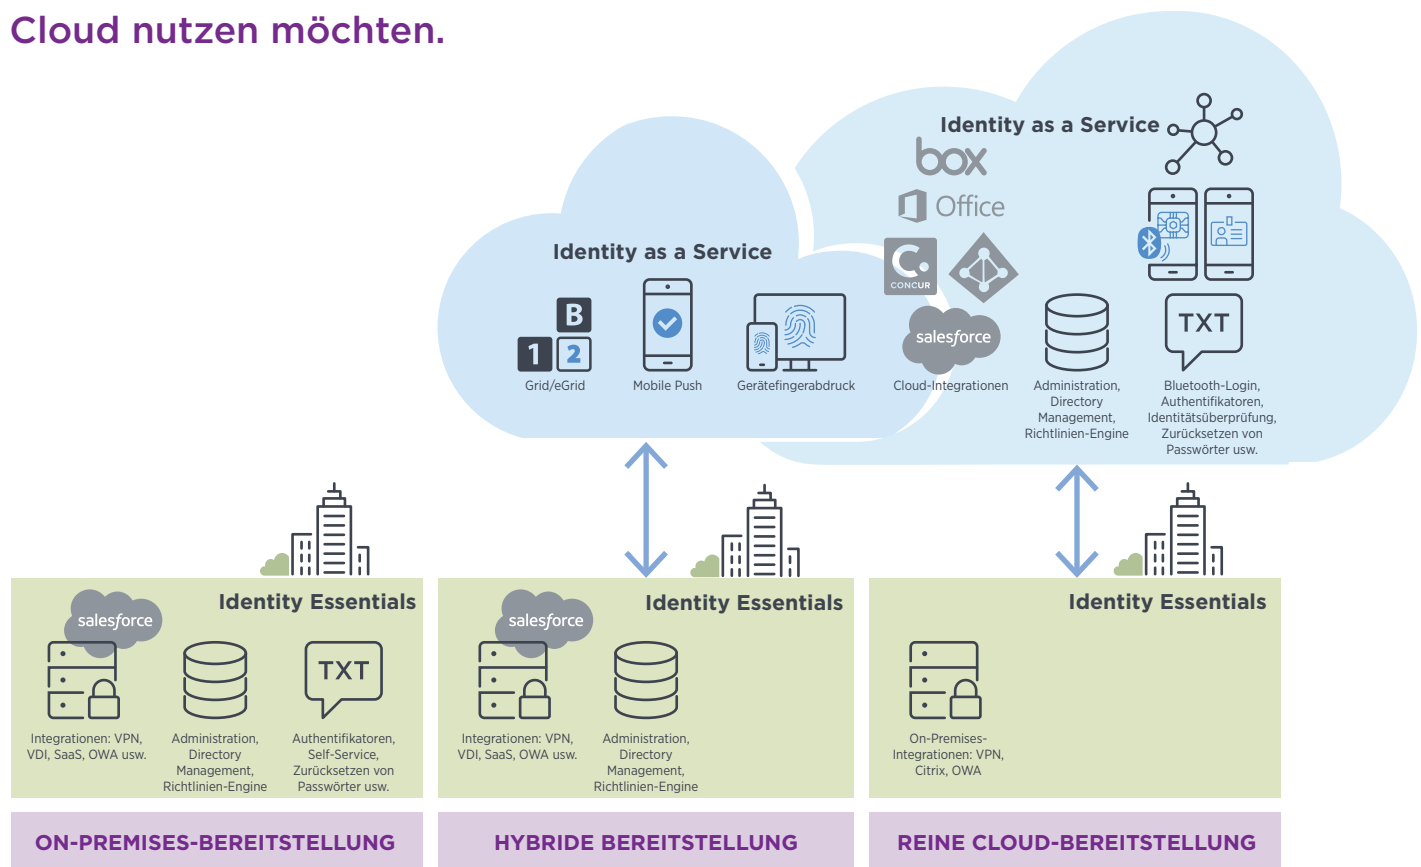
Cloud nutzen möchten.

Identity as a Service

B
1 2
Grid/eGrid

Mobile Push

Gerätefingerabdruck

Identity as a Service

box
Office
CONCUR
salesforce
Cloud-Integrationen

Administration, Directory Management, Richtlinien-Engine

TXT
Bluetooth-Login, Authentifikatoren, Identitätsüberprüfung, Zurücksetzen von Passwörter usw.

Identity Essentials
salesforce
Integrationen: VPN, VDI, SaaS, OWA usw.

Administration, Directory Management, Richtlinien-Engine

TXT
Authentifikatoren, Self-Service, Zurücksetzen von Passwörter usw.

Identity Essentials
salesforce
Integrationen: VPN, VDI, SaaS, OWA usw.

Administration, Directory Management, Richtlinien-Engine

Identity Essentials
On-Premises-Integrationen: VPN, Citrix, OWA

ON-PREMISES-BEREITSTELLUNG

HYBRIDE BEREITSTELLUNG

REINE CLOUD-BEREITSTELLUNG